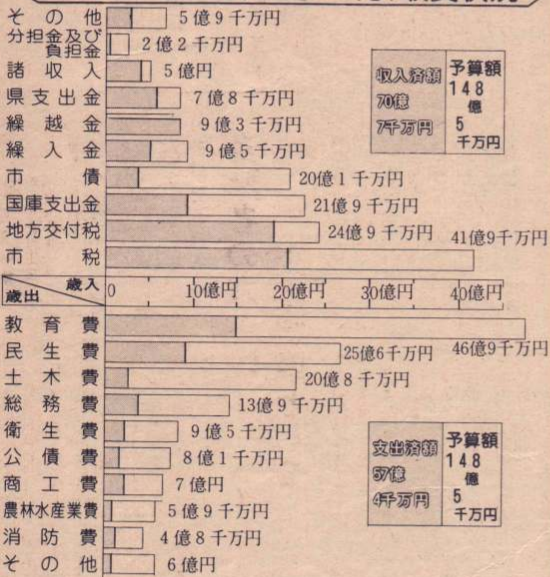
その他 5億9千万円
分担金及び負担金 2億2千万円
諸収入 5億円
県支出金 7億8千万円
繰越金 9億3千万円
繰入金 9億5千万円
市債 20億1千万円
国庫支出金 21億9千万円
地方交付税 24億9千万円
市税 41億9千万円

| 収入済額 | 予算額 |
|---|---|
| 70億 7千万円 | 148億 5千万円 |

歳入 歳出 0 10億円 20億円 30億円 40億円

教育費 46億9千万円
民生費 25億6千万円
土木費 20億8千万円
総務費 13億9千万円
衛生費 9億5千万円
公債費 8億1千万円
商工費 7億円
農林水産業費 5億9千万円
消防費 4億8千万円
その他 6億円

| 支出済額 | 予算額 |
|---|---|
| 57億 4千万円 | 148億 5千万円 |